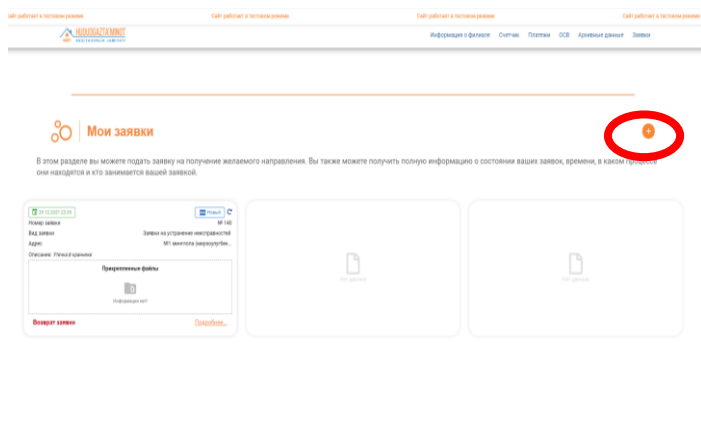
Сайт работает в тестовом режиме Сайт работает в тестовом режиме Сайт работает в тестовом режиме Сайт работает в тестовом режиме

HUDUDGAZTA'MINOT

Информация о филиале Счетчик Платежи ОСВ Архивные данные Заявки

Мои заявки

+

В этом разделе вы можете подать заявку на получение желаемого направления. Вы также можете получить полную информацию о состоянии ваших заявок, времени, в каком процессе они находятся и кто занимается вашей заявкой.

24.12.2021 23:35

Новый

Номер заявки №140

Вид заявки Заявка на устранение неисправностей

Адрес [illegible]

Описание: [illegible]

Прикрепленные файлы

Информации нет

Возврат заявки

Подробнее...

Нет данных

Нет данных